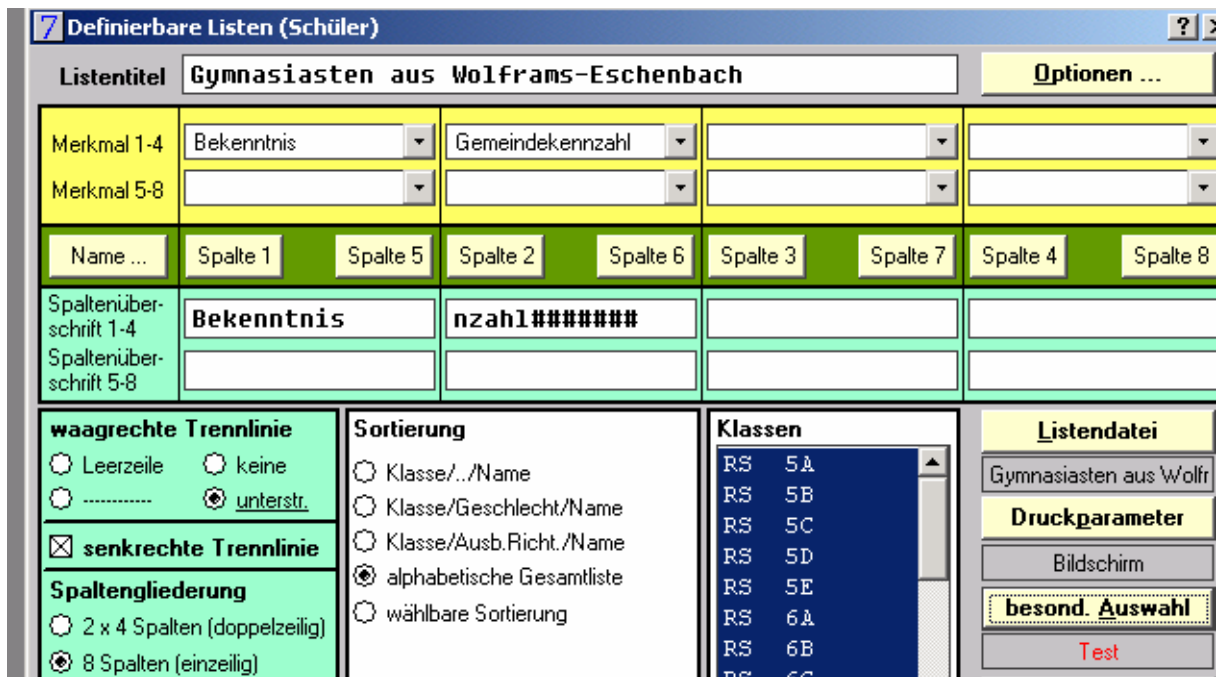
7 Definierbare Listen (Schüler)

?

Listentitel Gymnasiasten aus Wolframs-Eschenbach

Optionen ...

Merkmal 1-4 Bekenntnis Gemeindekennzahl

Merkmal 5-8

Name ... Spalte 1 Spalte 5 Spalte 2 Spalte 6 Spalte 3 Spalte 7 Spalte 4 Spalte 8

Spaltenüberschrift 1-4 Bekenntnis nzahl#######

Spaltenüberschrift 5-8

waagrechte Trennlinie
Leerzeile
keine
-----------
unterstr.

senkrechte Trennlinie

Spaltengliederung
2 x 4 Spalten (doppelzeilig)
8 Spalten (einzeilig)

Sortierung
Klasse/../Name
Klasse/Geschlecht/Name
Klasse/Ausb.Richt./Name
alphabetische Gesamtliste
wählbare Sortierung

Klassen
RS 5A
RS 5B
RS 5C
RS 5D
RS 5E
RS 6A
RS 6B
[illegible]

Listendatei
Gymnasiasten aus Wolfr
Druckparameter
Bildschirm
besond. Auswahl
Test